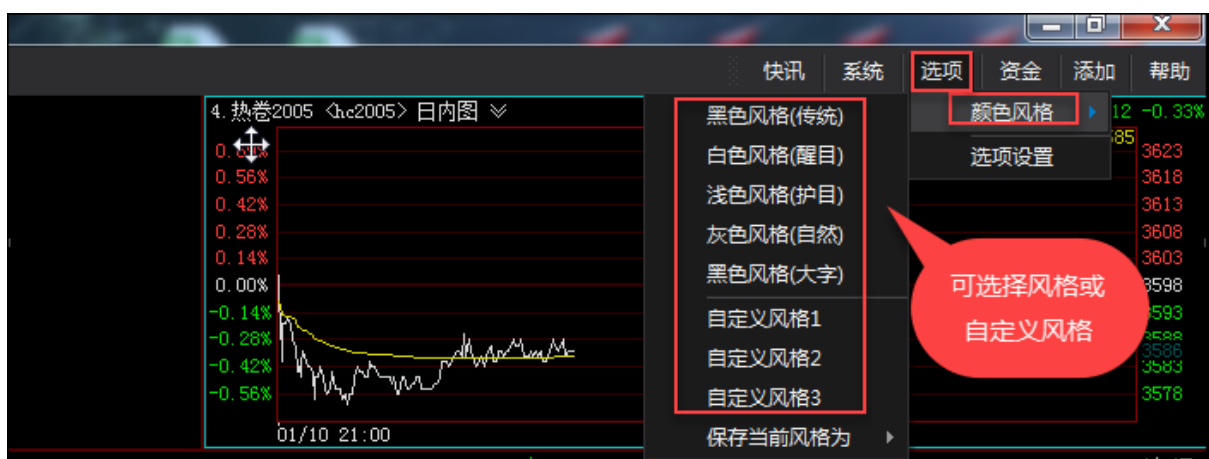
快讯　系统　选项　资金　添加　帮助

4. 热卷2005 〈hc2005〉 日内图

0.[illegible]%
0.56%
0.42%
0.28%
0.14%
0.00%
-0.14%
-0.28%
-0.42%
-0.56%

01/10 21:00

黑色风格(传统)
白色风格(醒目)
浅色风格(护目)
灰色风格(自然)
黑色风格(大字)
自定义风格1
自定义风格2
自定义风格3
保存当前风格为

颜色风格
选项设置

12 -0.33%
585
3623
3618
3613
3608
3603
3598
3593
3588
3586
3583
3578

可选择风格或自定义风格